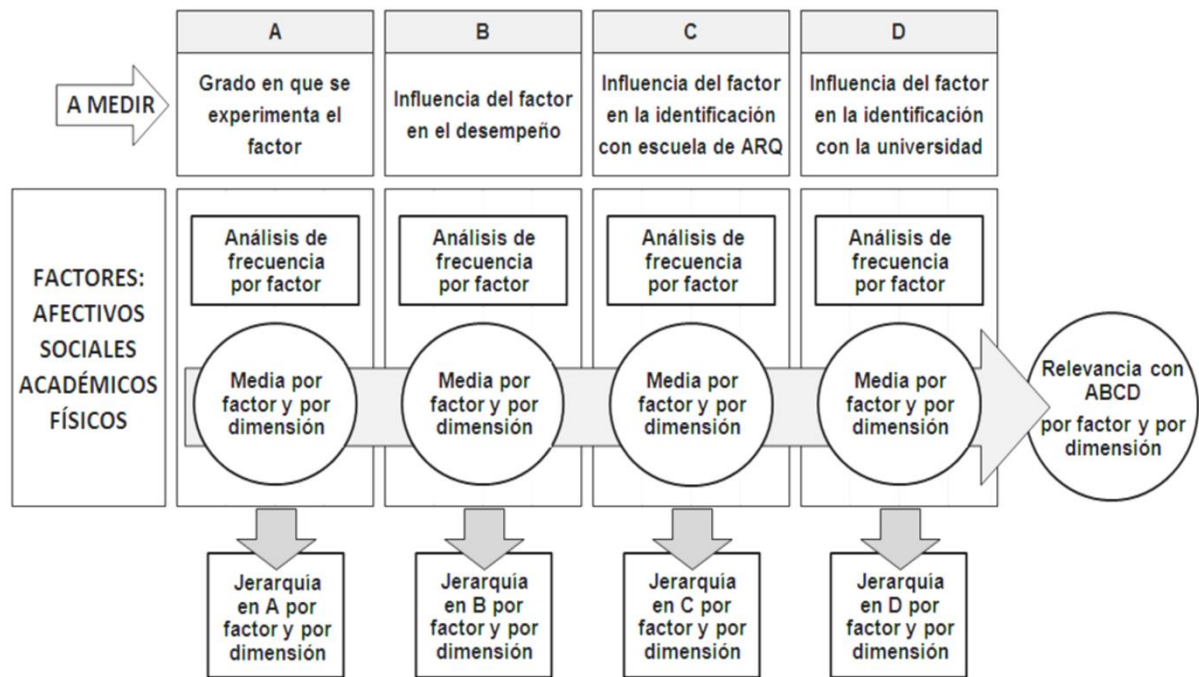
A MEDIR

A

Grado en que se experimenta el factor

B

Influencia del factor en el desempeño

C

Influencia del factor en la identificación con escuela de ARQ

D

Influencia del factor en la identificación con la universidad

FACTORES:
AFECTIVOS
SOCIALES
ACADÉMICOS
FÍSICOS

Análisis de frecuencia por factor

Media por factor y por dimensión

Análisis de frecuencia por factor

Media por factor y por dimensión

Análisis de frecuencia por factor

Media por factor y por dimensión

Análisis de frecuencia por factor

Media por factor y por dimensión

Relevancia con ABCD por factor y por dimensión

Jerarquía en A por factor y por dimensión

Jerarquía en B por factor y por dimensión

Jerarquía en C por factor y por dimensión

Jerarquía en D por factor y por dimensión